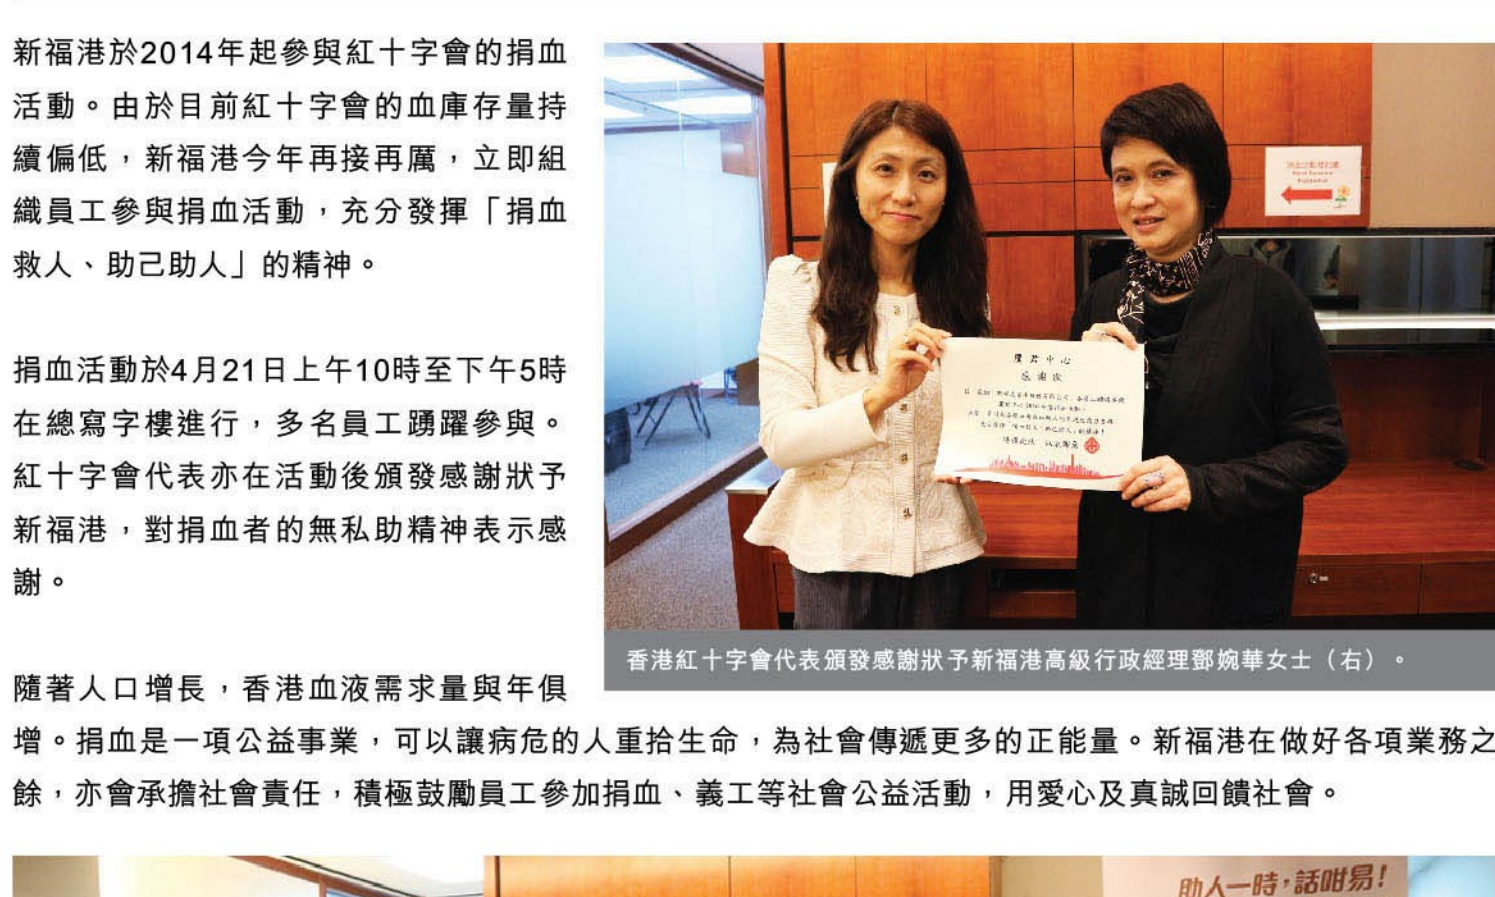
新福港於2014年起參與紅十字會的捐血活動。由於目前紅十字會的血庫存量持續偏低，新福港今年再接再厲，立即組織員工參與捐血活動，充分發揮「捐血救人、助己助人」的精神。

捐血活動於4月21日上午10時至下午5時在總寫字樓進行，多名員工踴躍參與。紅十字會代表亦在活動後頒發感謝狀予新福港，對捐血者的無私助精神表示感謝。

隨著人口增長，香港血液需求量與年俱增。捐血是一項公益事業，可以讓病危的人重拾生命，為社會傳遞更多的正能量。新福港在做好各項業務之餘，亦會承擔社會責任，積極鼓勵員工參加捐血、義工等社會公益活動，用愛心及真誠回饋社會。

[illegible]
感謝狀
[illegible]

香港紅十字會代表頒發感謝狀予新福港高級行政經理鄧婉華女士（右）。

助人一時，話咁易！